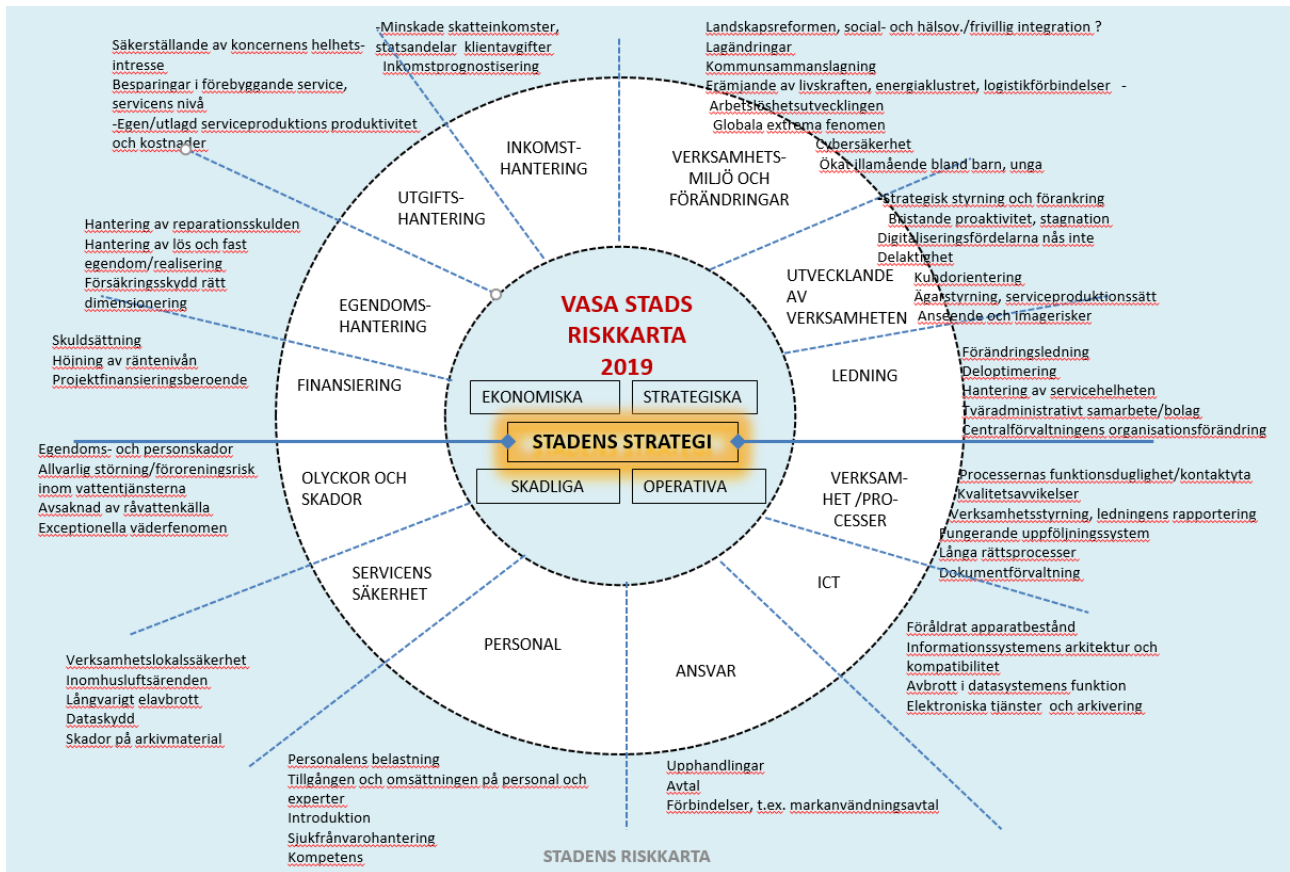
VASA STADS RISKKARTA 2019

EKONOMISKA
STRATEGISKA
STADENS STRATEGI
SKADLIGA
OPERATIVA

INKOMST-HANTERING
VERKSAMHETS-MILJÖ OCH FÖRÄNDRINGAR
UTVECKLANDE AV VERKSAMHETEN
LEDNING
VERKSAM-HET /PRO-CESSER
ICT
ANSVAR
PERSONAL
SERVICENS SÄKERHET
OLYCKOR OCH SKADOR
FINANSIERING
EGENDOMS-HANTERING
UTGIFTS-HANTERING

-Minskade skatteinkomster, statsandelar klientavgifter
Inkomstprognostisering

Landskapsreformen, social- och hälsov./frivillig integration ?
Lagändringar
Kommunsammanslagning
Främjande av livskraften, energiaklustret, logistikförbindelser -
Arbetslöshetsutvecklingen
Globala extrema fenomen
Cybersäkerhet
Ökat illamående bland barn, unga

Strategisk styrning och förankring
Bristande proaktivitet, stagnation
Digitaliseringsfördelarna nås inte
Delaktighet
Kundorientering
Ägarstyrning, serviceproduktionssätt
Anseende och imagerisker

Förändringsledning
Deloptimering
Hantering av servicehelheten
Tväradministrativt samarbete/bolag
Centralförvaltningens organisationsförändring

Processernas funktionsduglighet/kontaktyta
Kvalitetsavvikelser
Verksamhetsstyrning, ledningens rapportering
Fungerande uppföljningssystem
Långa rättsprocesser
Dokumentförvaltning

Föråldrat apparatbestånd
Informationssystemens arkitektur och kompatibilitet
Avbrott i datasystemens funktion
Elektroniska tjänster och arkivering

Upphandlingar
Avtal
Förbindelser, t.ex. markanvändningsavtal

Personalens belastning
Tillgången och omsättningen på personal och experter
Introduktion
Sjukfrånvarohantering
Kompetens

Verksamhetslokalssäkerhet
Inomhusluftsärenden
Långvarigt elavbrott
Dataskydd
Skador på arkivmaterial

Egendoms- och personskador
Allvarlig störning/föroreningsrisk inom vattentjänsterna
Avsaknad av råvattenkälla
Exceptionella väderfenomen

Skuldsättning
Höjning av räntenivån
Projektfinansieringsberoende

Hantering av reparationsskulden
Hantering av lös och fast egendom/realisering
Försäkringsskydd rätt dimensionering

Säkerställande av koncernens helhetsintresse
Besparingar i förebyggande service, servicens nivå
-Egen/utlagd serviceproduktions produktivitet och kostnader

STADENS RISKKARTA